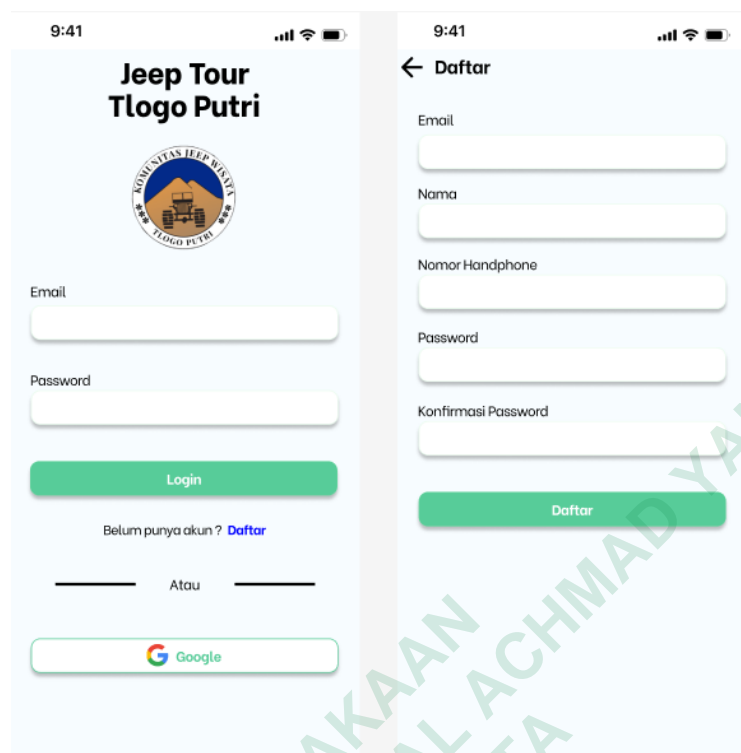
9:41

Jeep Tour
Tlogo Putri

KOMUNITAS JEEP WISATA
TLOGO PUTRI

Email

Password

Login

Belum punya akun ? Daftar

Atau

Google

9:41

Daftar

Email

Nama

Nomor Handphone

Password

Konfirmasi Password

Daftar

AKAAN
L ACHMAD YA
TA